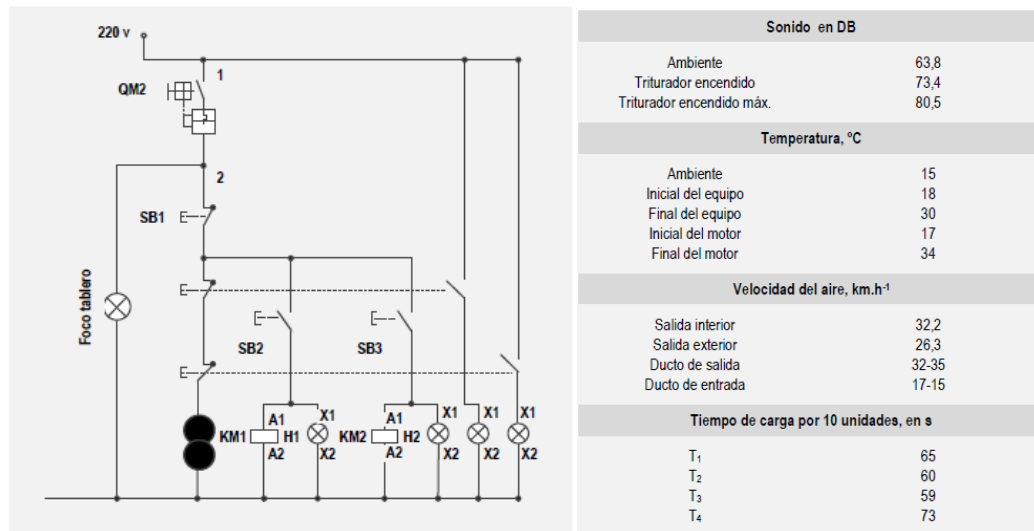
220 v

QM2

1

2

SB1

Foco tablero

SB2

SB3

KM1

A1

H1

A2

X1

X2

KM2

A1

H2

A2

X1

X2

X1

X2

X1

X2

| Sonido en DB | |
|---|---|
| Ambiente | 63,8 |
| Triturador encendido | 73,4 |
| Triturador encendido máx. | 80,5 |
| **Temperatura, °C** | |
| Ambiente | 15 |
| Inicial del equipo | 18 |
| Final del equipo | 30 |
| Inicial del motor | 17 |
| Final del motor | 34 |
| **Velocidad del aire, km.h$^{-1}$** | |
| Salida interior | 32,2 |
| Salida exterior | 26,3 |
| Ducto de salida | 32-35 |
| Ducto de entrada | 17-15 |
| **Tiempo de carga por 10 unidades, en s** | |
| $T_1$ | 65 |
| $T_2$ | 60 |
| $T_3$ | 59 |
| $T_4$ | 73 |